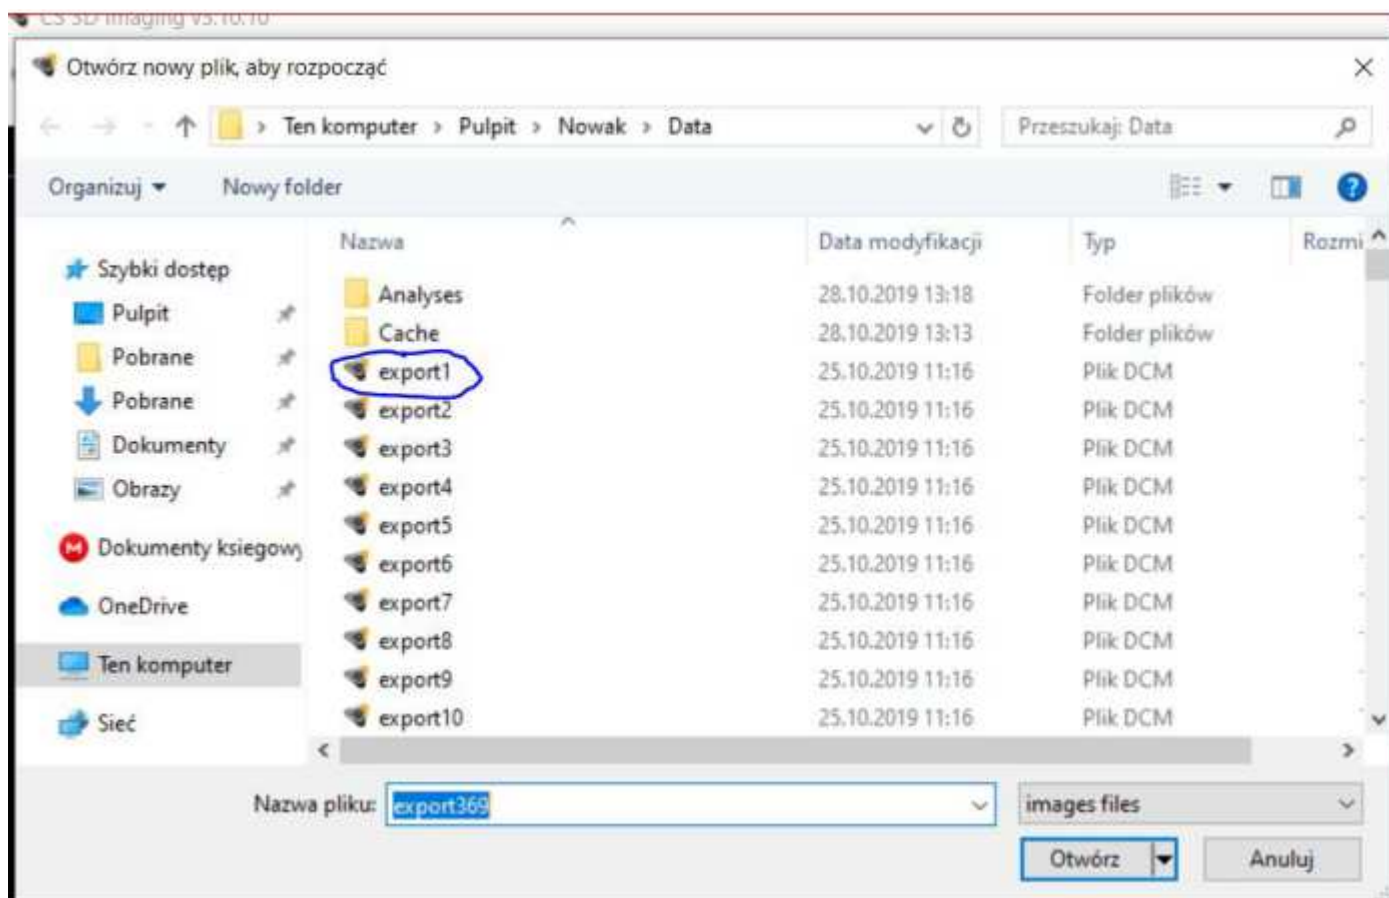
CS 3D Imaging v3.10.10

Otwórz nowy plik, aby rozpocząć

Ten komputer › Pulpit › Nowak › Data

Przeszukaj: Data

Organizuj ▾ Nowy folder

Szybki dostęp
Pulpit
Pobrane
Pobrane
Dokumenty
Obrazy
Dokumenty księgowy
OneDrive
Ten komputer
Sieć

| Nazwa | Data modyfikacji | Typ | Rozmi |
|---|---|---|---|
| Analyses | 28.10.2019 13:18 | Folder plików | |
| Cache | 28.10.2019 13:13 | Folder plików | |
| export1 | 25.10.2019 11:16 | Plik DCM | |
| export2 | 25.10.2019 11:16 | Plik DCM | |
| export3 | 25.10.2019 11:16 | Plik DCM | |
| export4 | 25.10.2019 11:16 | Plik DCM | |
| export5 | 25.10.2019 11:16 | Plik DCM | |
| export6 | 25.10.2019 11:16 | Plik DCM | |
| export7 | 25.10.2019 11:16 | Plik DCM | |
| export8 | 25.10.2019 11:16 | Plik DCM | |
| export9 | 25.10.2019 11:16 | Plik DCM | |
| export10 | 25.10.2019 11:16 | Plik DCM | |

Nazwa pliku: export369
images files
Otwórz
Anuluj